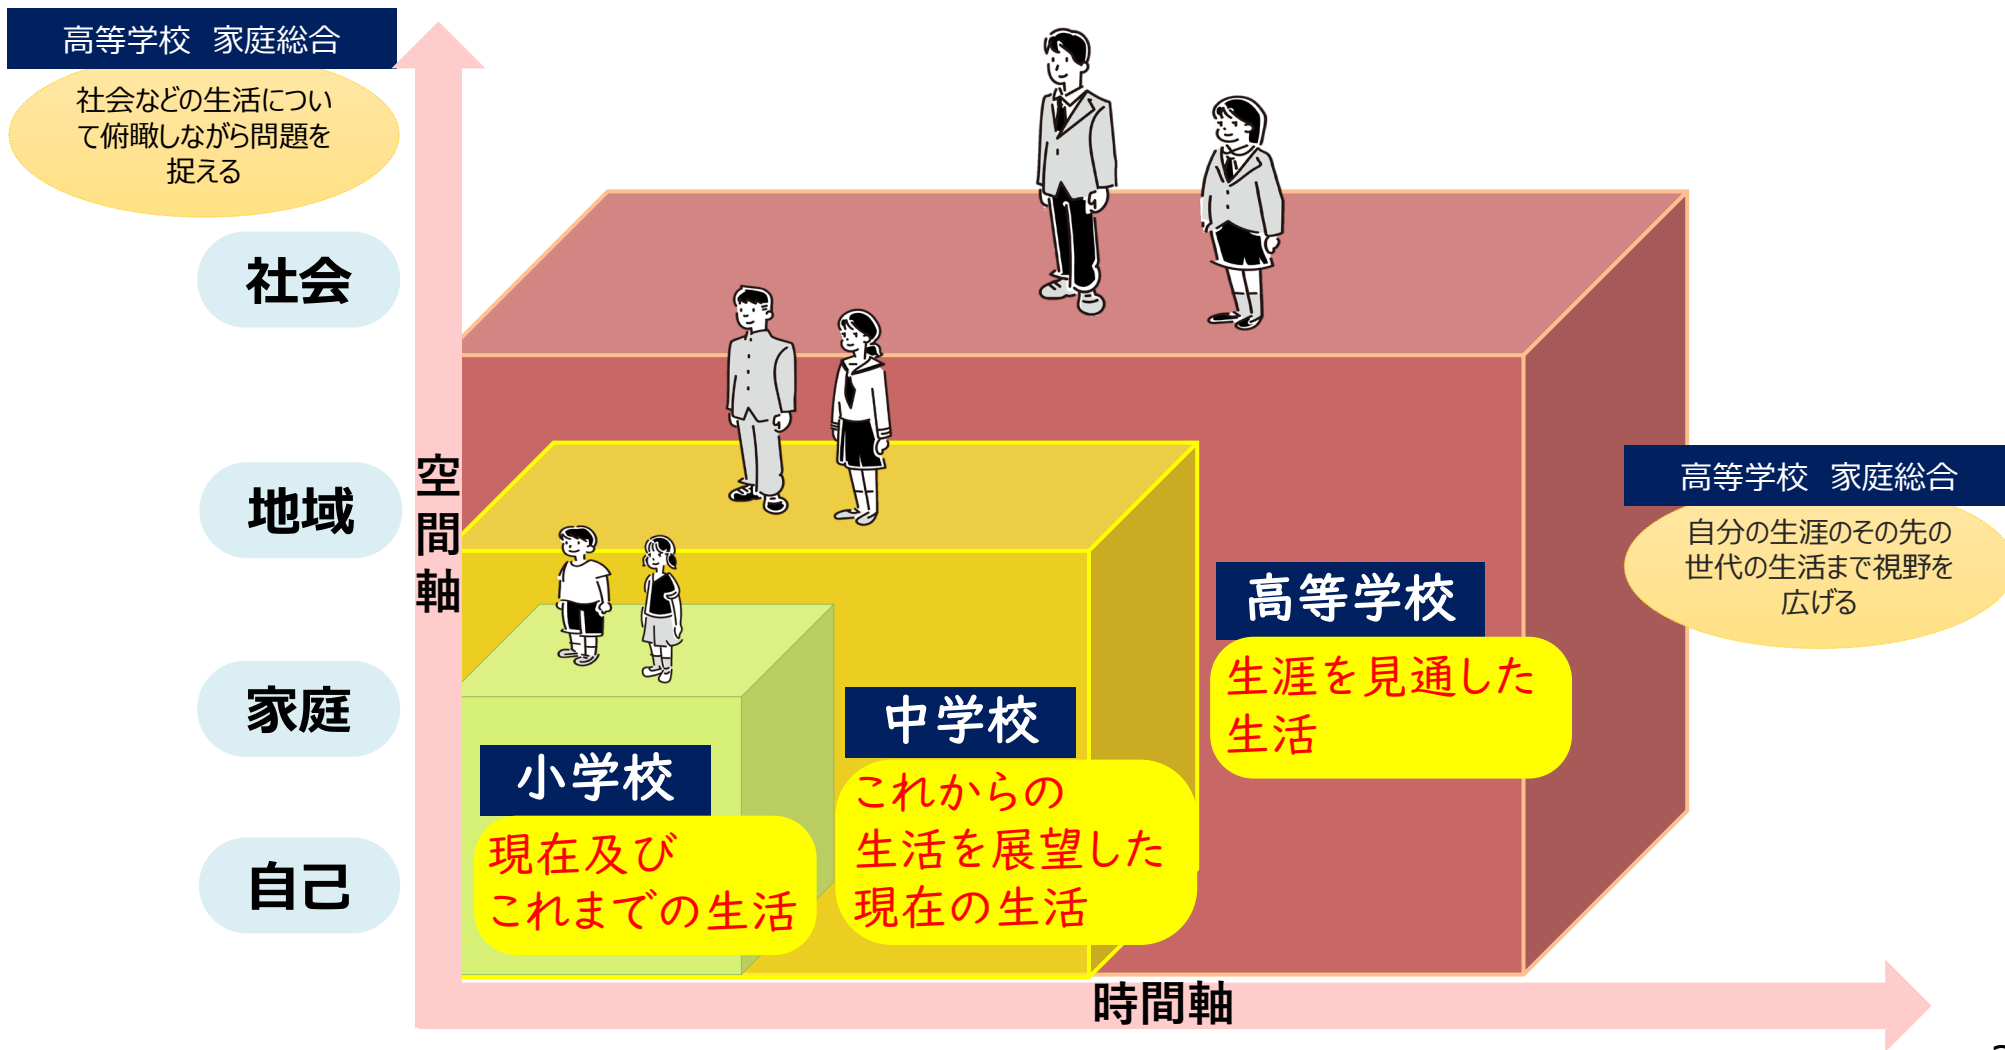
高等学校　家庭総合

社会などの生活について俯瞰しながら問題を捉える

社会

地域

家庭

自己

空間軸

高等学校　家庭総合

自分の生涯のその先の世代の生活まで視野を広げる

高等学校

生涯を見通した生活

中学校

これからの生活を展望した現在の生活

小学校

現在及びこれまでの生活

時間軸